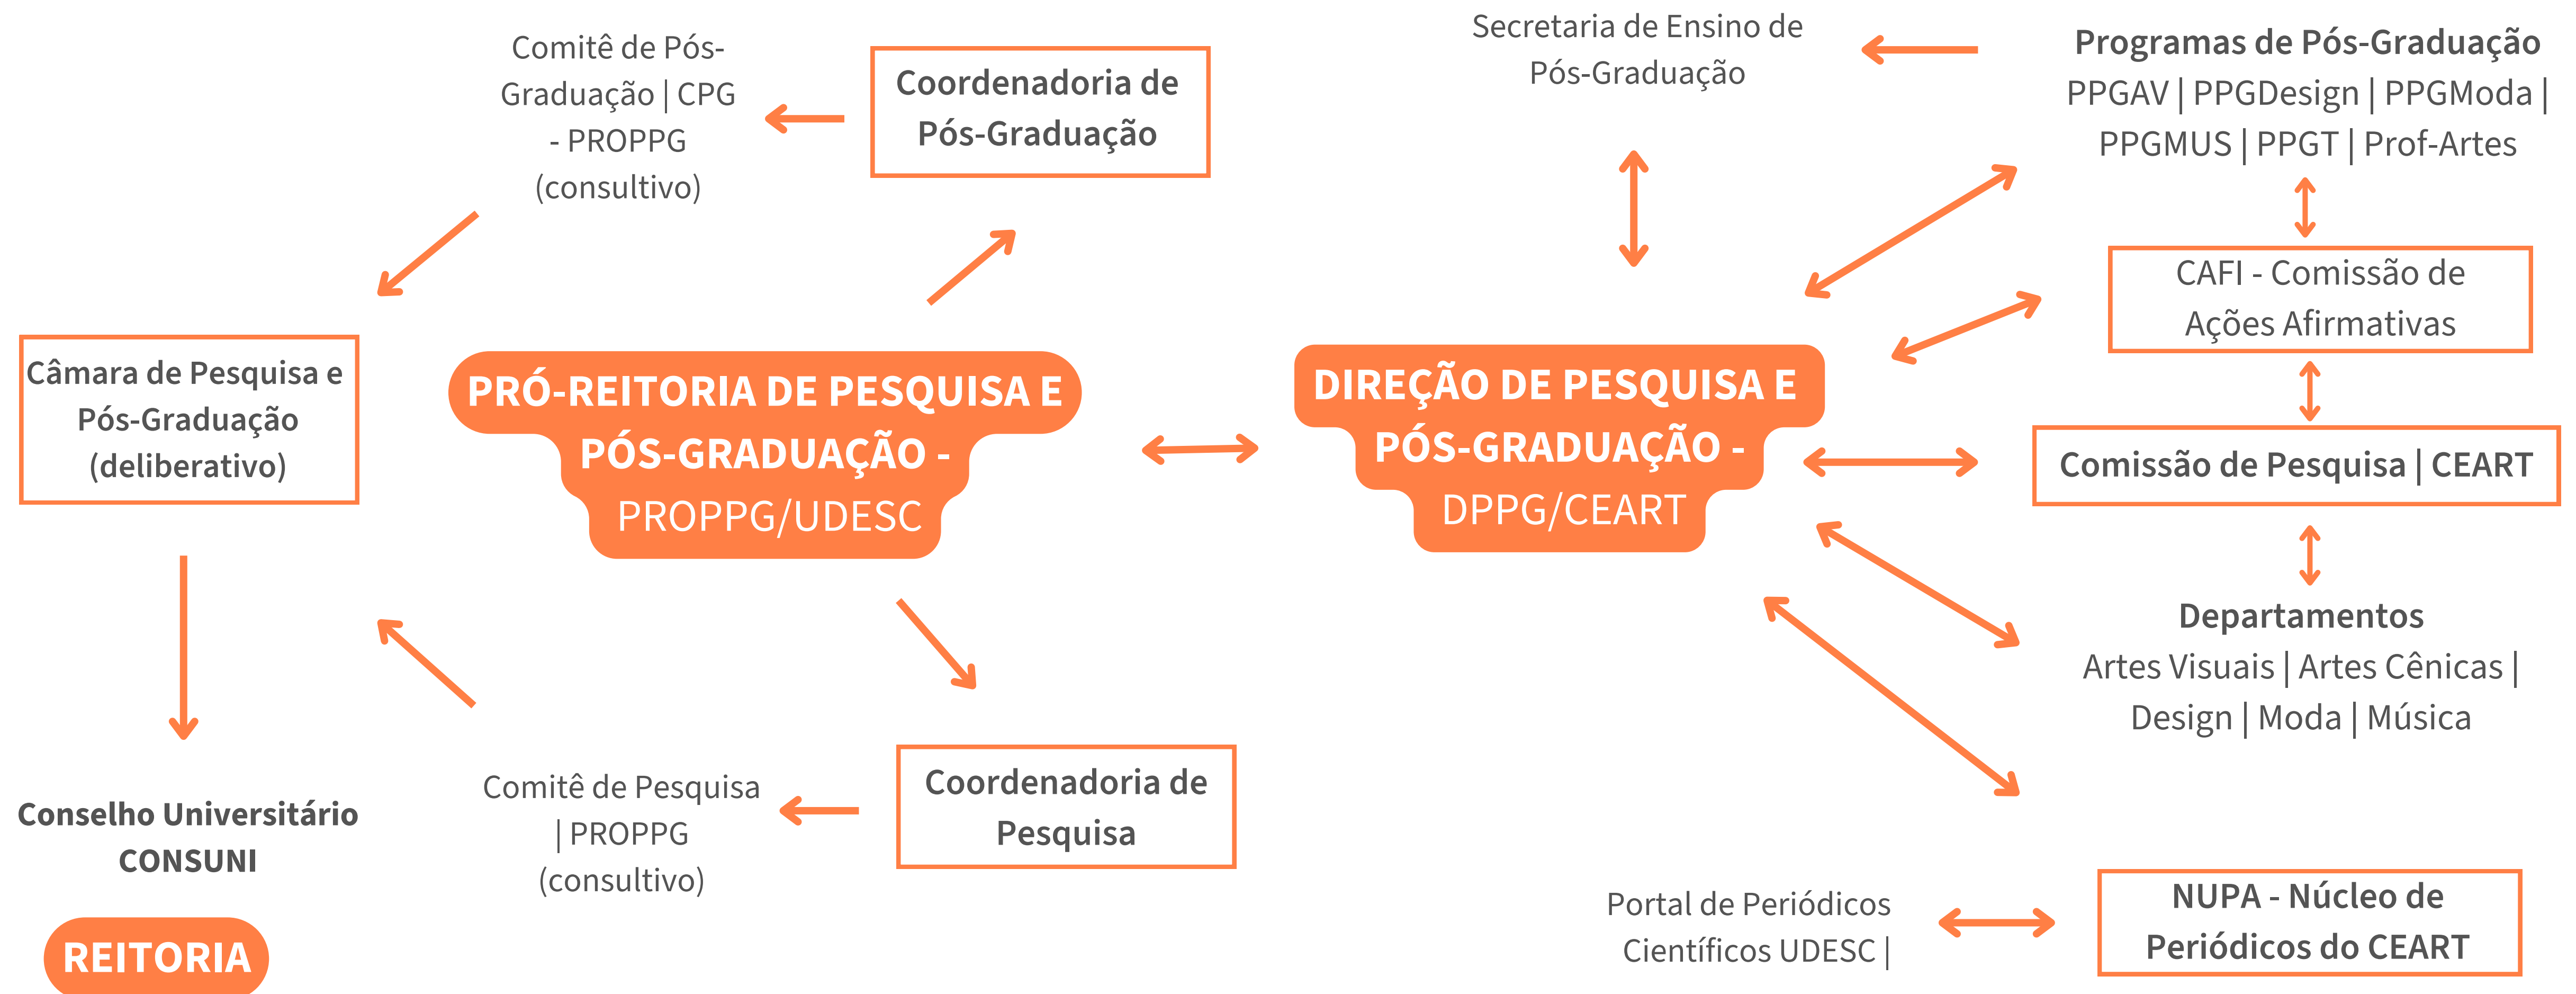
Comitê de Pós-Graduação | CPG - PROPPG (consultivo)

Coordenadoria de Pós-Graduação

Secretaria de Ensino de Pós-Graduação

Programas de Pós-Graduação
PPGAV | PPGDesign | PPGModa | PPGMUS | PPGT | Prof-Artes

CAFI - Comissão de Ações Afirmativas

Câmara de Pesquisa e Pós-Graduação (deliberativo)

PRÓ-REITORIA DE PESQUISA E PÓS-GRADUAÇÃO - PROPPG/UDESC

DIREÇÃO DE PESQUISA E PÓS-GRADUAÇÃO - DPPG/CEART

Comissão de Pesquisa | CEART

Departamentos
Artes Visuais | Artes Cênicas | Design | Moda | Música

Conselho Universitário CONSUNI

Comitê de Pesquisa | PROPPG (consultivo)

Coordenadoria de Pesquisa

Portal de Periódicos Científicos UDESC |

NUPA - Núcleo de Periódicos do CEART

REITORIA